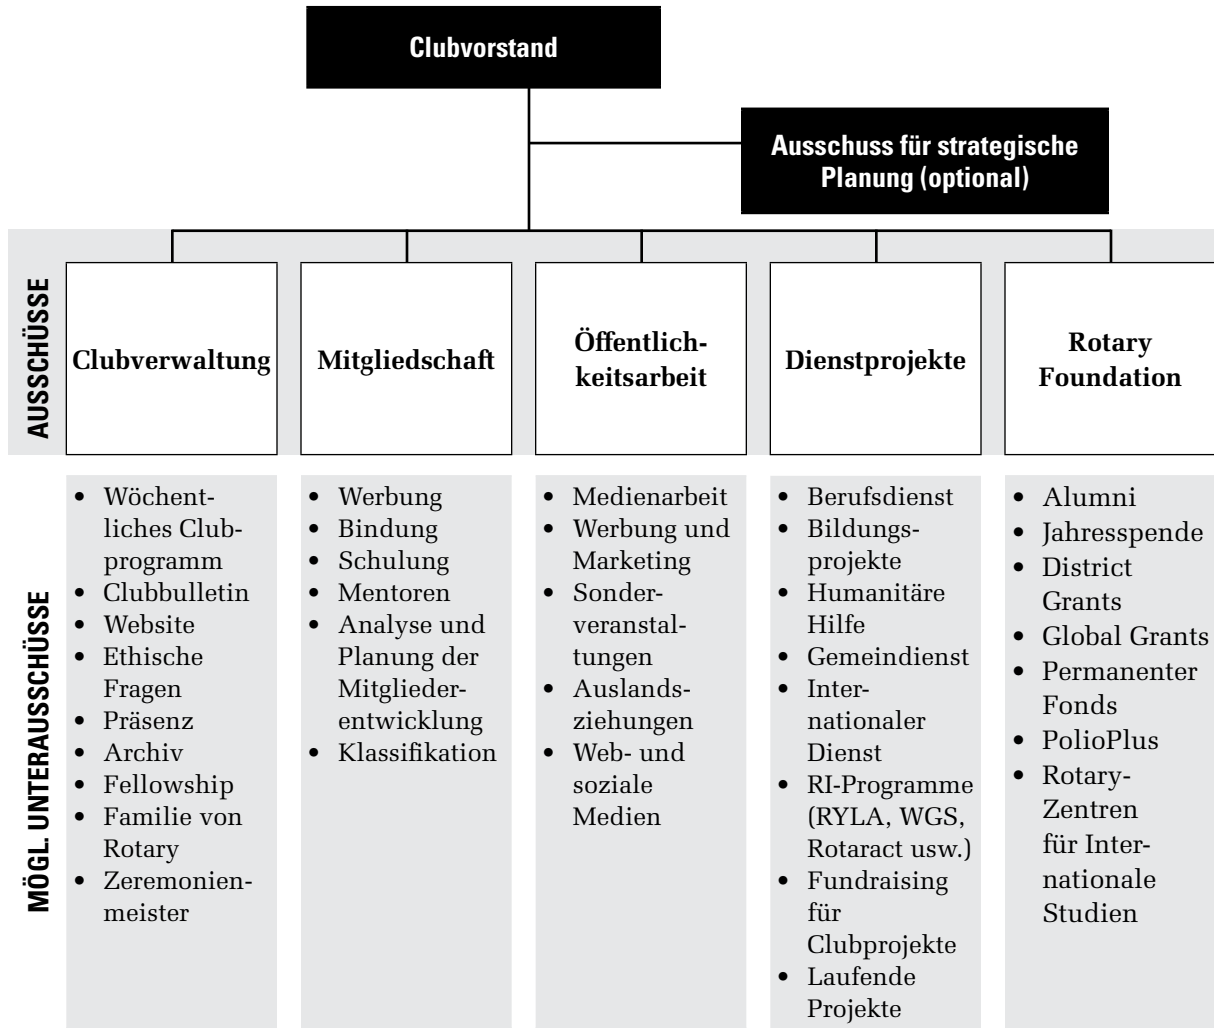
Clubvorstand

Ausschuss für strategische Planung (optional)

AUSSCHÜSSE

Clubverwaltung

Mitgliedschaft

Öffentlichkeitsarbeit

Dienstprojekte

Rotary Foundation

MÖGL. UNTERAUSSCHÜSSE

- Wöchentliches Clubprogramm
- Clubbulletin
- Website
- Ethische Fragen
- Präsenz
- Archiv
- Fellowship
- Familie von Rotary
- Zeremonienmeister

- Werbung
- Bindung
- Schulung
- Mentoren
- Analyse und Planung der Mitgliederentwicklung
- Klassifikation

- Medienarbeit
- Werbung und Marketing
- Sonderveranstaltungen
- Auslandsziehungen
- Web- und soziale Medien

- Berufsdienst
- Bildungsprojekte
- Humanitäre Hilfe
- Gemeindienst
- Internationaler Dienst
- RI-Programme (RYLA, WGS, Rotaract usw.)
- Fundraising für Clubprojekte
- Laufende Projekte

- Alumni
- Jahresspende
- District Grants
- Global Grants
- Permanenter Fonds
- PolioPlus
- Rotary-Zentren für Internationale Studien